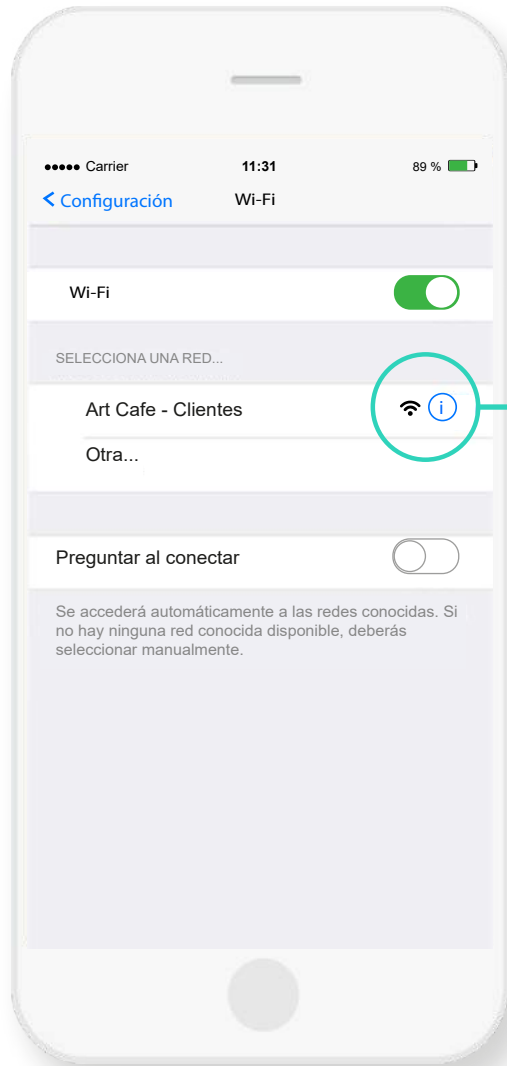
●●●●● Carrier
11:31
89 %

< Configuración
Wi-Fi

Wi-Fi

SELECCIONA UNA RED...

Art Cafe - Clientes
i

Otra...

Preguntar al conectar

Se accederá automáticamente a las redes conocidas. Si no hay ninguna red conocida disponible, deberás seleccionar manualmente.